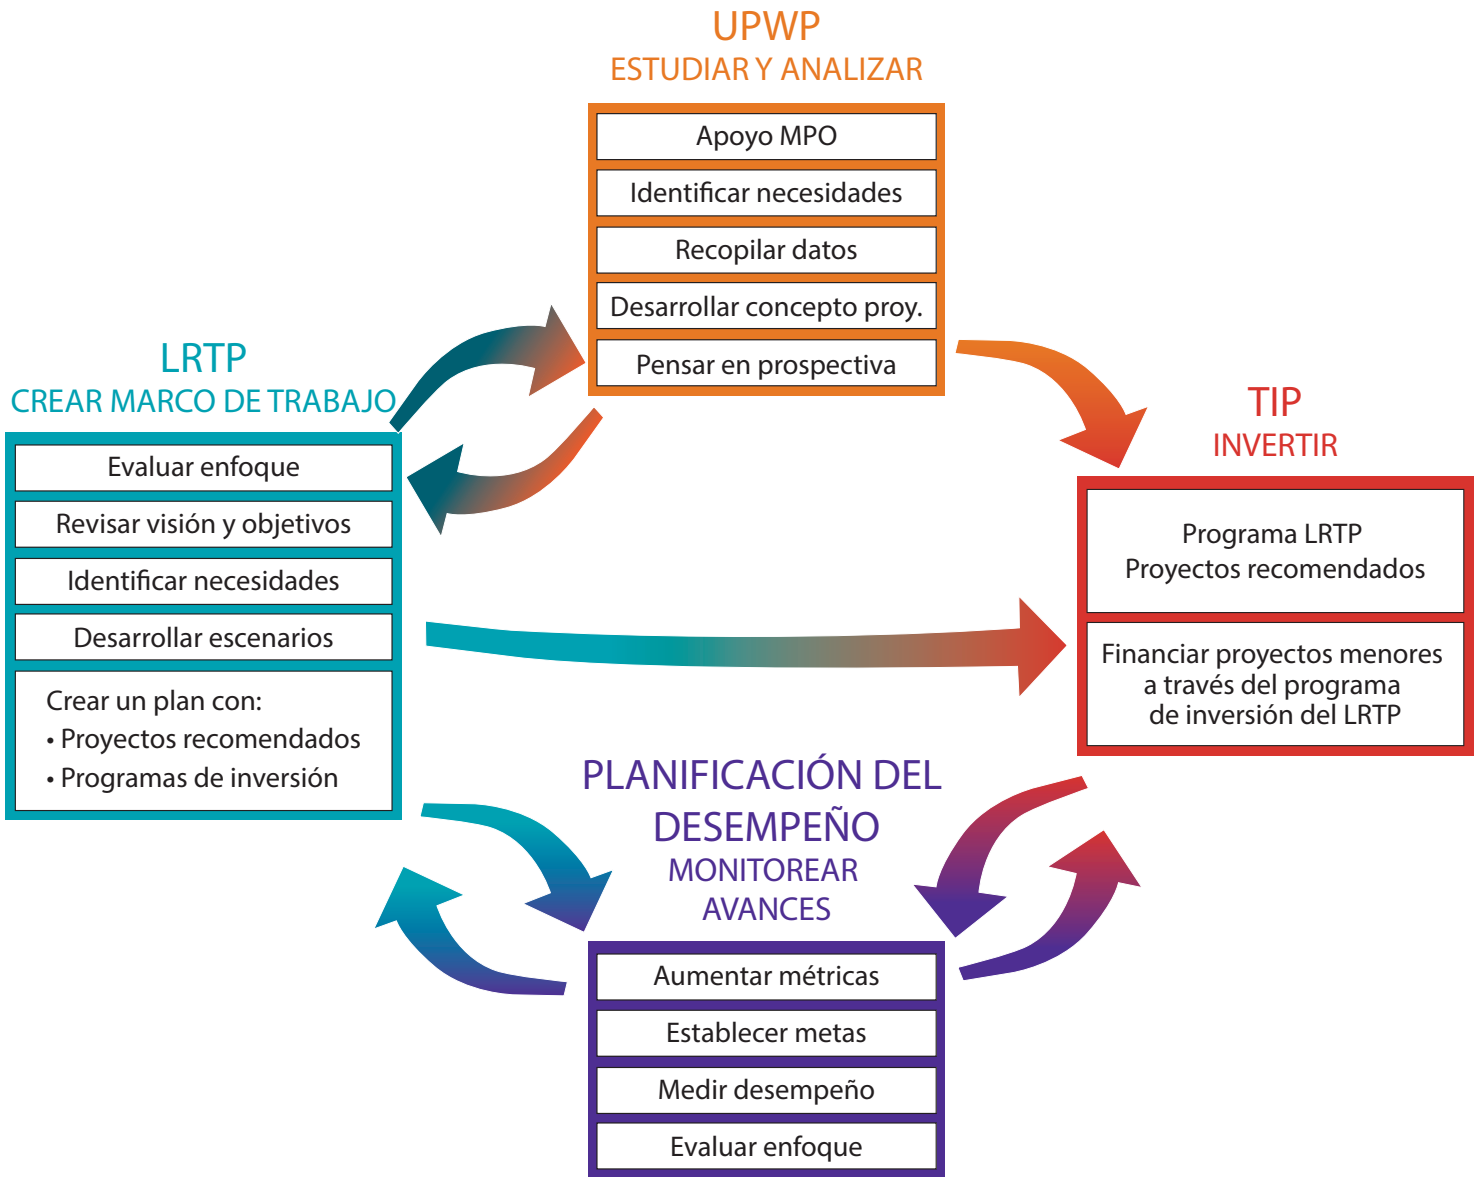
UPWP
ESTUDIAR Y ANALIZAR

Apoyo MPO

Identificar necesidades

Recopilar datos

Desarrollar concepto proy.

Pensar en prospectiva

LRTP
CREAR MARCO DE TRABAJO

Evaluar enfoque

Revisar visión y objetivos

Identificar necesidades

Desarrollar escenarios

Crear un plan con:
• Proyectos recomendados
• Programas de inversión

TIP
INVERTIR

Programa LRTP
Proyectos recomendados

Financiar proyectos menores a través del programa de inversión del LRTP

PLANIFICACIÓN DEL DESEMPEÑO
MONITOREAR AVANCES

Aumentar métricas

Establecer metas

Medir desempeño

Evaluar enfoque